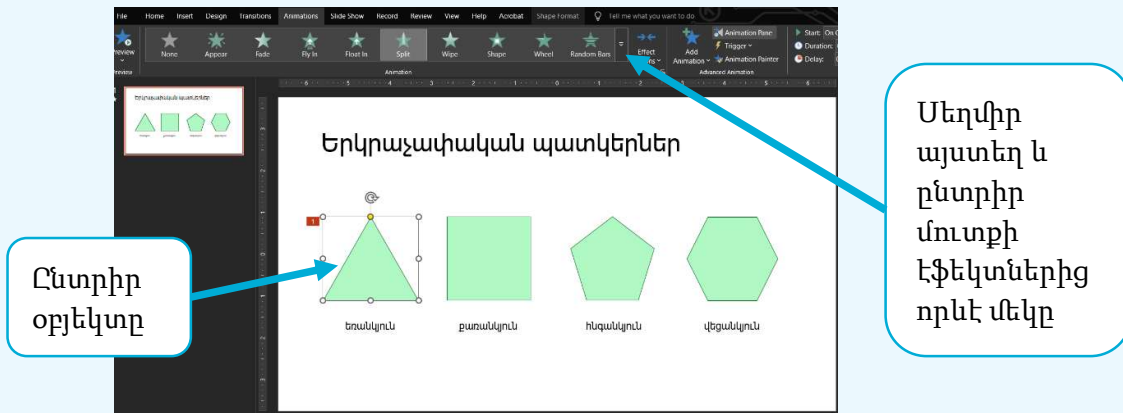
File Home Insert Design Transitions Animations Slide Show Record Review View Help Acrobat Shape Format Tell me what you want to do

Preview

None Appear Fade Fly In Float In Split Wipe Shape Wheel Random Bars

Effect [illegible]

Add Animation

Animation Pane

Trigger

Animation Painter

Advanced Animation

Start: On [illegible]

Duration:

Delay:

Preview

Animation

Երկրաչափական պատկերներ

1

եռանկյուն

քառանկյուն

հնգանկյուն

վեցանկյուն

Ընտրիր օբյեկտը

Սեղմիր այստեղ և ընտրիր մուտքի էֆեկտներից որևէ մեկը